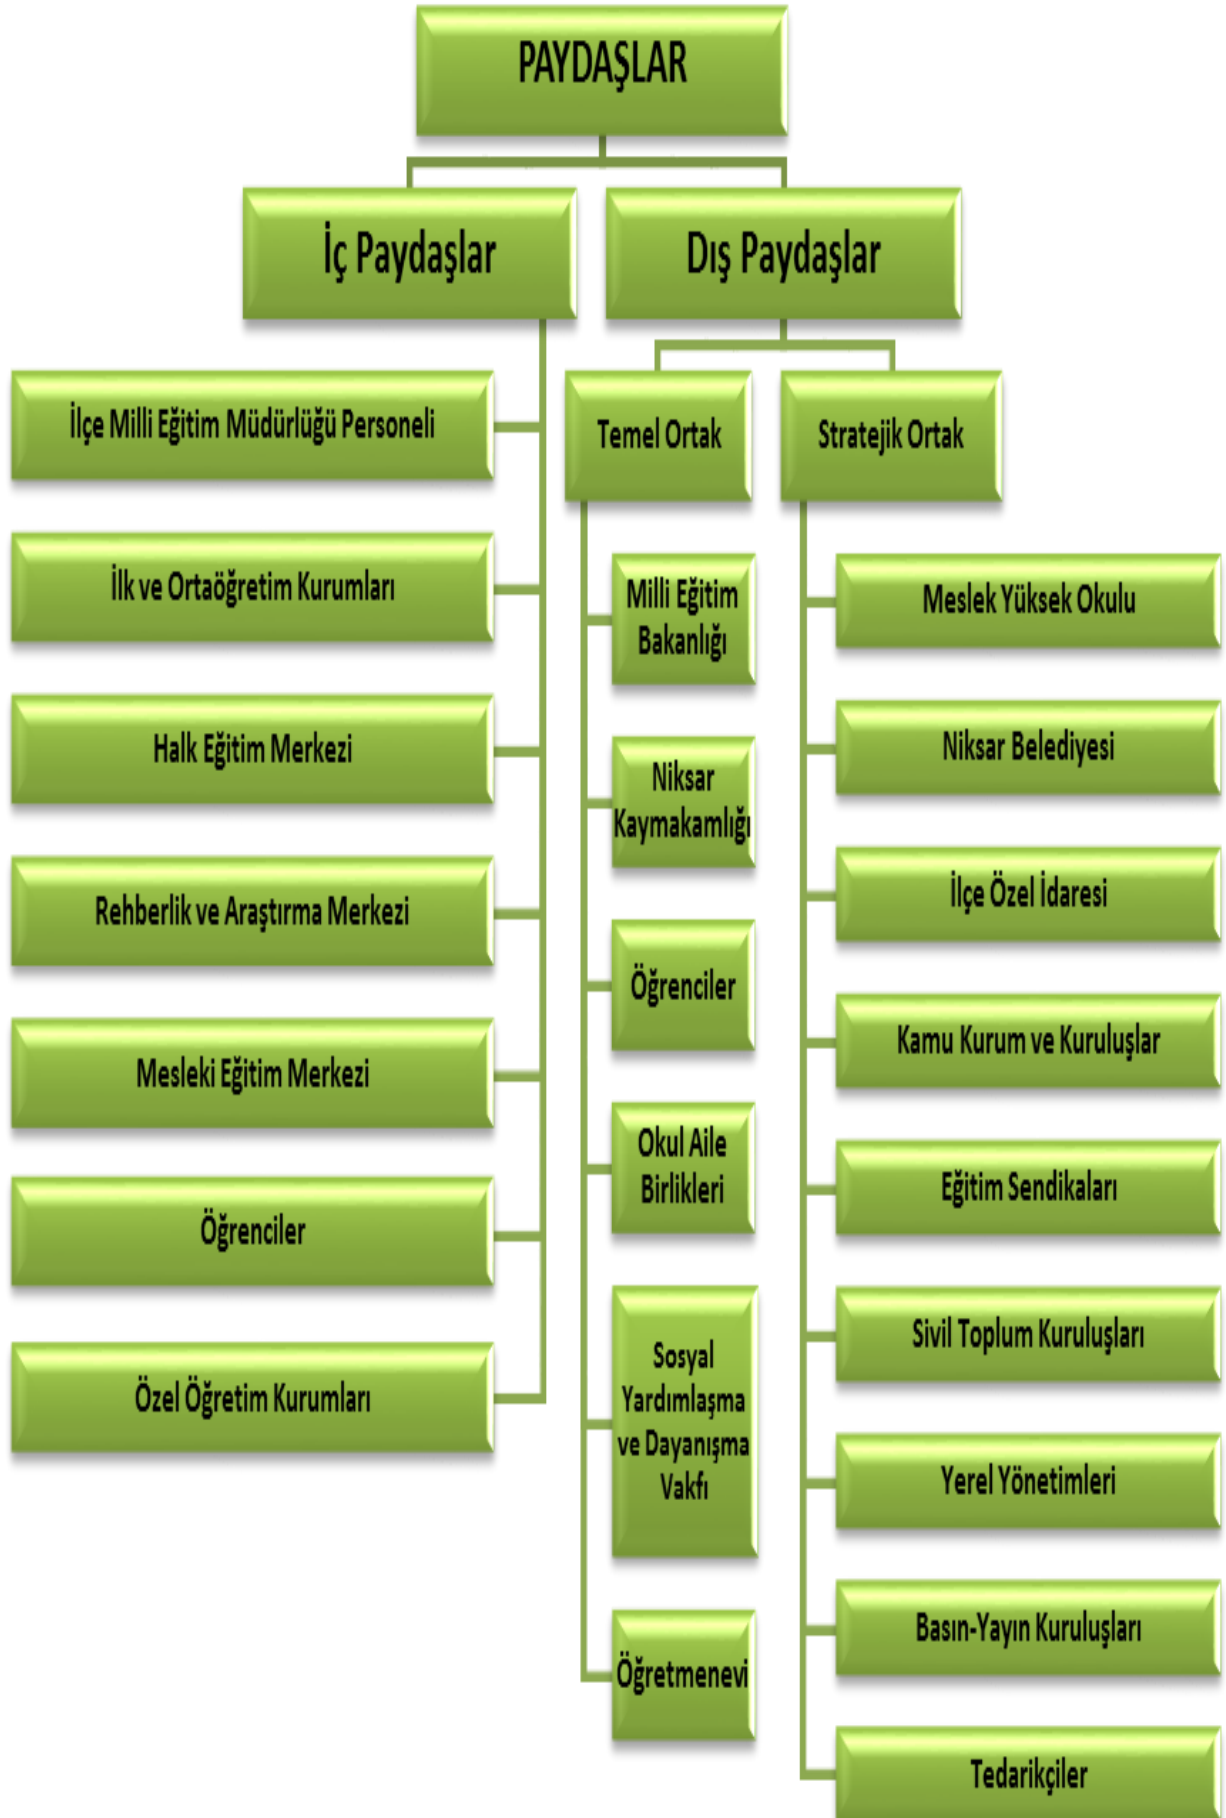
PAYDAŞLAR

İç Paydaşlar

Dış Paydaşlar

İlçe Milli Eğitim Müdürlüğü Personeli

İlk ve Ortaöğretim Kurumları

Halk Eğitim Merkezi

Rehberlik ve Araştırma Merkezi

Mesleki Eğitim Merkezi

Öğrenciler

Özel Öğretim Kurumları

Temel Ortak

Milli Eğitim Bakanlığı

Niksar Kaymakamlığı

Öğrenciler

Okul Aile Birlikleri

Sosyal Yardımlaşma ve Dayanışma Vakfı

Öğretmenevi

Stratejik Ortak

Meslek Yüksek Okulu

Niksar Belediyesi

İlçe Özel İdaresi

Kamu Kurum ve Kuruluşlar

Eğitim Sendikaları

Sivil Toplum Kuruluşları

Yerel Yönetimleri

Basın-Yayın Kuruluşları

Tedarikçiler